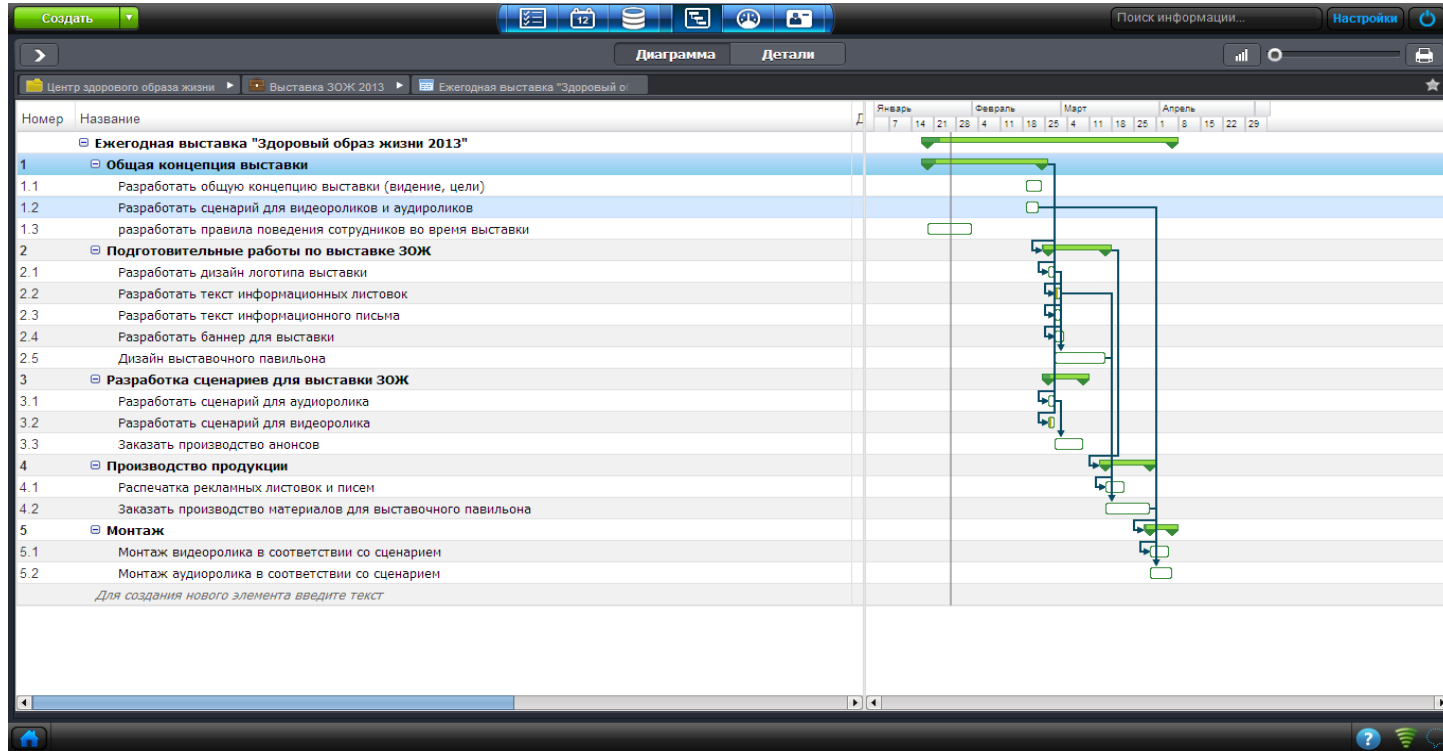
Создать

12

Поиск информации...

Настройки

Диаграмма

Детали

Центр здорового образа жизни

Выставка ЗОЖ 2013

Ежегодная выставка "Здоровый о

| Номер | Название |
|---|---|
| | ⊟ Ежегодная выставка "Здоровый образ жизни 2013" |
| 1 | ⊟ Общая концепция выставки |
| 1.1 | Разработать общую концепцию выставки (видение, цели) |
| 1.2 | Разработать сценарий для видеороликов и аудироликов |
| 1.3 | разработать правила поведения сотрудников во время выставки |
| 2 | ⊟ Подготовительные работы по выставке ЗОЖ |
| 2.1 | Разработать дизайн логотипа выставки |
| 2.2 | Разработать текст информационных листовок |
| 2.3 | Разработать текст информационного письма |
| 2.4 | Разработать баннер для выставки |
| 2.5 | Дизайн выставочного павильона |
| 3 | ⊟ Разработка сценариев для выставки ЗОЖ |
| 3.1 | Разработать сценарий для аудиоролика |
| 3.2 | Разработать сценарий для видеоролика |
| 3.3 | Заказать производство анонсов |
| 4 | ⊟ Производство продукции |
| 4.1 | Распечатка рекламных листовок и писем |
| 4.2 | Заказать производство материалов для выставочного павильона |
| 5 | ⊟ Монтаж |
| 5.1 | Монтаж видеоролика в соответствии со сценарием |
| 5.2 | Монтаж аудиоролика в соответствии со сценарием |
| | Для создания нового элемента введите текст |

Д

Январь | Февраль | Март | Апрель
7 | 14 | 21 | 28 | 4 | 11 | 18 | 25 | 4 | 11 | 18 | 25 | 1 | 8 | 15 | 22 | 29